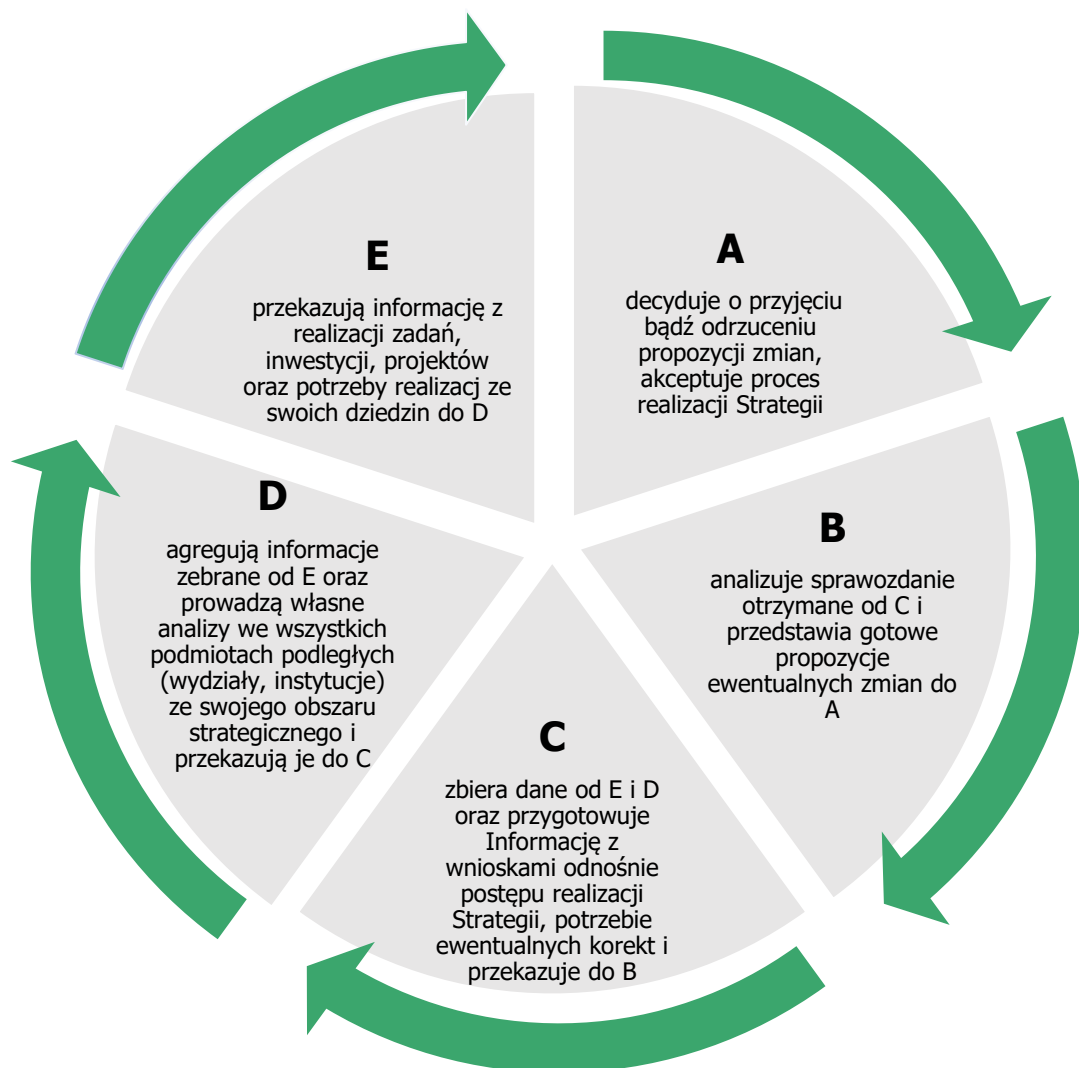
E

przekazują informację z realizacji zadań, inwestycji, projektów oraz potrzeby realizac ze swoich dziedzin do D

A

decyduje o przyjęciu bądź odrzuceniu propozycji zmian, akceptuje proces realizacji Strategii

B

analizuje sprawozdanie otrzymane od C i przedstawia gotowe propozycje ewentualnych zmian do A

C

zbiera dane od E i D oraz przygotowuje Informację z wnioskami odnośnie postępu realizacji Strategii, potrzebie ewentualnych korekt i przekazuje do B

D

agregują informacje zebrane od E oraz prowadzą własne analizy we wszystkich podmiotach podległych (wydziały, instytucje) ze swojego obszaru strategicznego i przekazują je do C